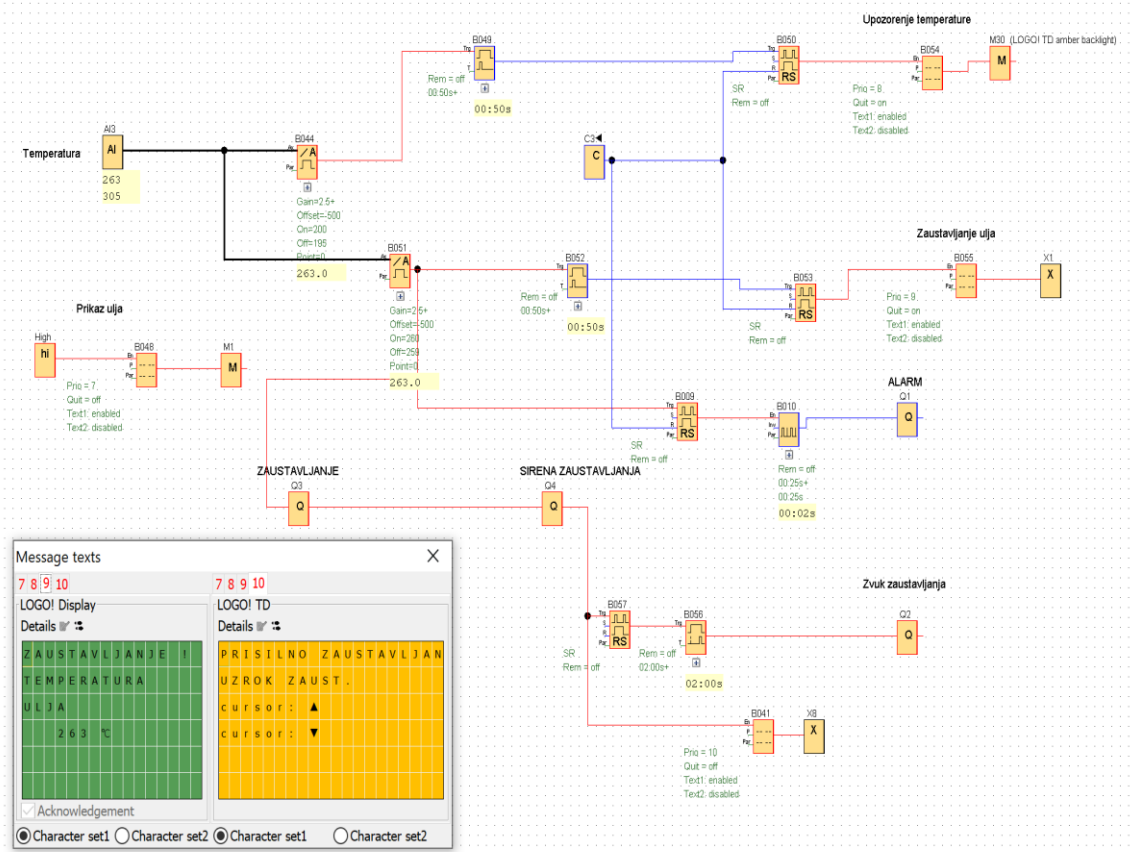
Upozorenje temperature

B049
Trg
T
Rem = off
00:50s+
00:50s

B050
Trg
S
R
Par
RS
SR
Rem = off

B054
En
P
Par
Prio = 8
Quit = on
Text1: enabled
Text2: disabled

M30 (LOGO! TD amber backlight)
M

AI3
AI
Temperatura
263
305

B044
En
Ax
Par
A
Gain=2.5+
Offset=-500
On=200
Off=195
Point=0
263.0

C3
C

Zaustavljanje ulja

B051
En
Ax
Par
A
Gain=2.5+
Offset=-500
On=260
Off=259
Point=0
263.0

B052
Trg
T
Rem = off
00:50s+
00:50s

B053
Trg
S
R
Par
RS
SR
Rem = off

B055
En
P
Par
Prio = 9
Quit = on
Text1: enabled
Text2: disabled

X1
X

Prikaz ulja

High
hi

B048
En
P
Par
Prio = 7
Quit = off
Text1: enabled
Text2: disabled

M1
M

ALARM

B009
Trg
S
R
Par
RS
SR
Rem = off

B010
En
Inv
Par
Rem = off
00:25s+
00:25s
00:02s

Q1
Q

ZAUSTAVLJANJE
Q3
Q

SIRENA ZAUSTAVLJANJA
Q4
Q

Zvuk zaustavljanja

B057
Trg
S
R
Par
RS
SR
Rem = off

B056
Trg
T
Rem = off
02:00s+
02:00s

Q2
Q

B041
En
P
Par
Prio = 10
Quit = off
Text1: enabled
Text2: disabled

X8
X

Message texts
7 8 9 10
7 8 9 10
LOGO! Display
Details
ZAUSTAVLJANJE !
TEMPERATURA
ULJA
263 ℃
Acknowledgement
LOGO! TD
Details
PRISILNO ZAUSTAVLJAN
UZROK ZAUST.
cursor: ▲
cursor: ▼
Character set1
Character set2
Character set1
Character set2